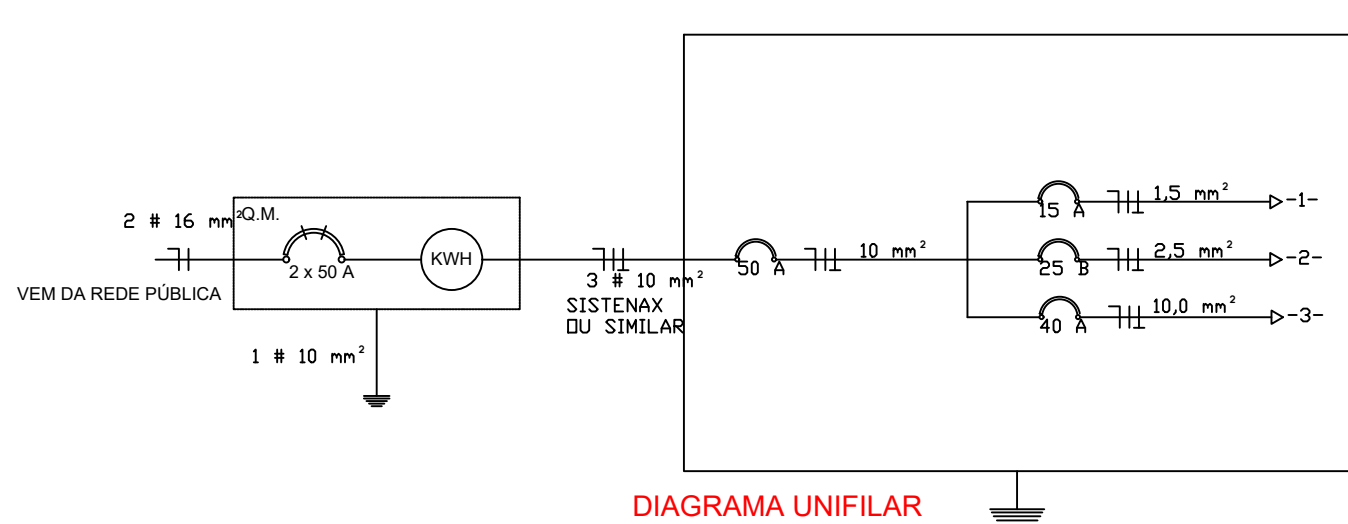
2 # 16 mm$^2$

Q.M.

2 x 50 A

KWH

VEM DA REDE PÚBLICA

1 # 10 mm$^2$

3 # 10 mm$^2$

SISTENAX
OU SIMILAR

50 A

10 mm$^2$

15 A

1,5 mm$^2$

-1-

25 B

2,5 mm$^2$

-2-

40 A

10,0 mm$^2$

-3-

DIAGRAMA UNIFILAR